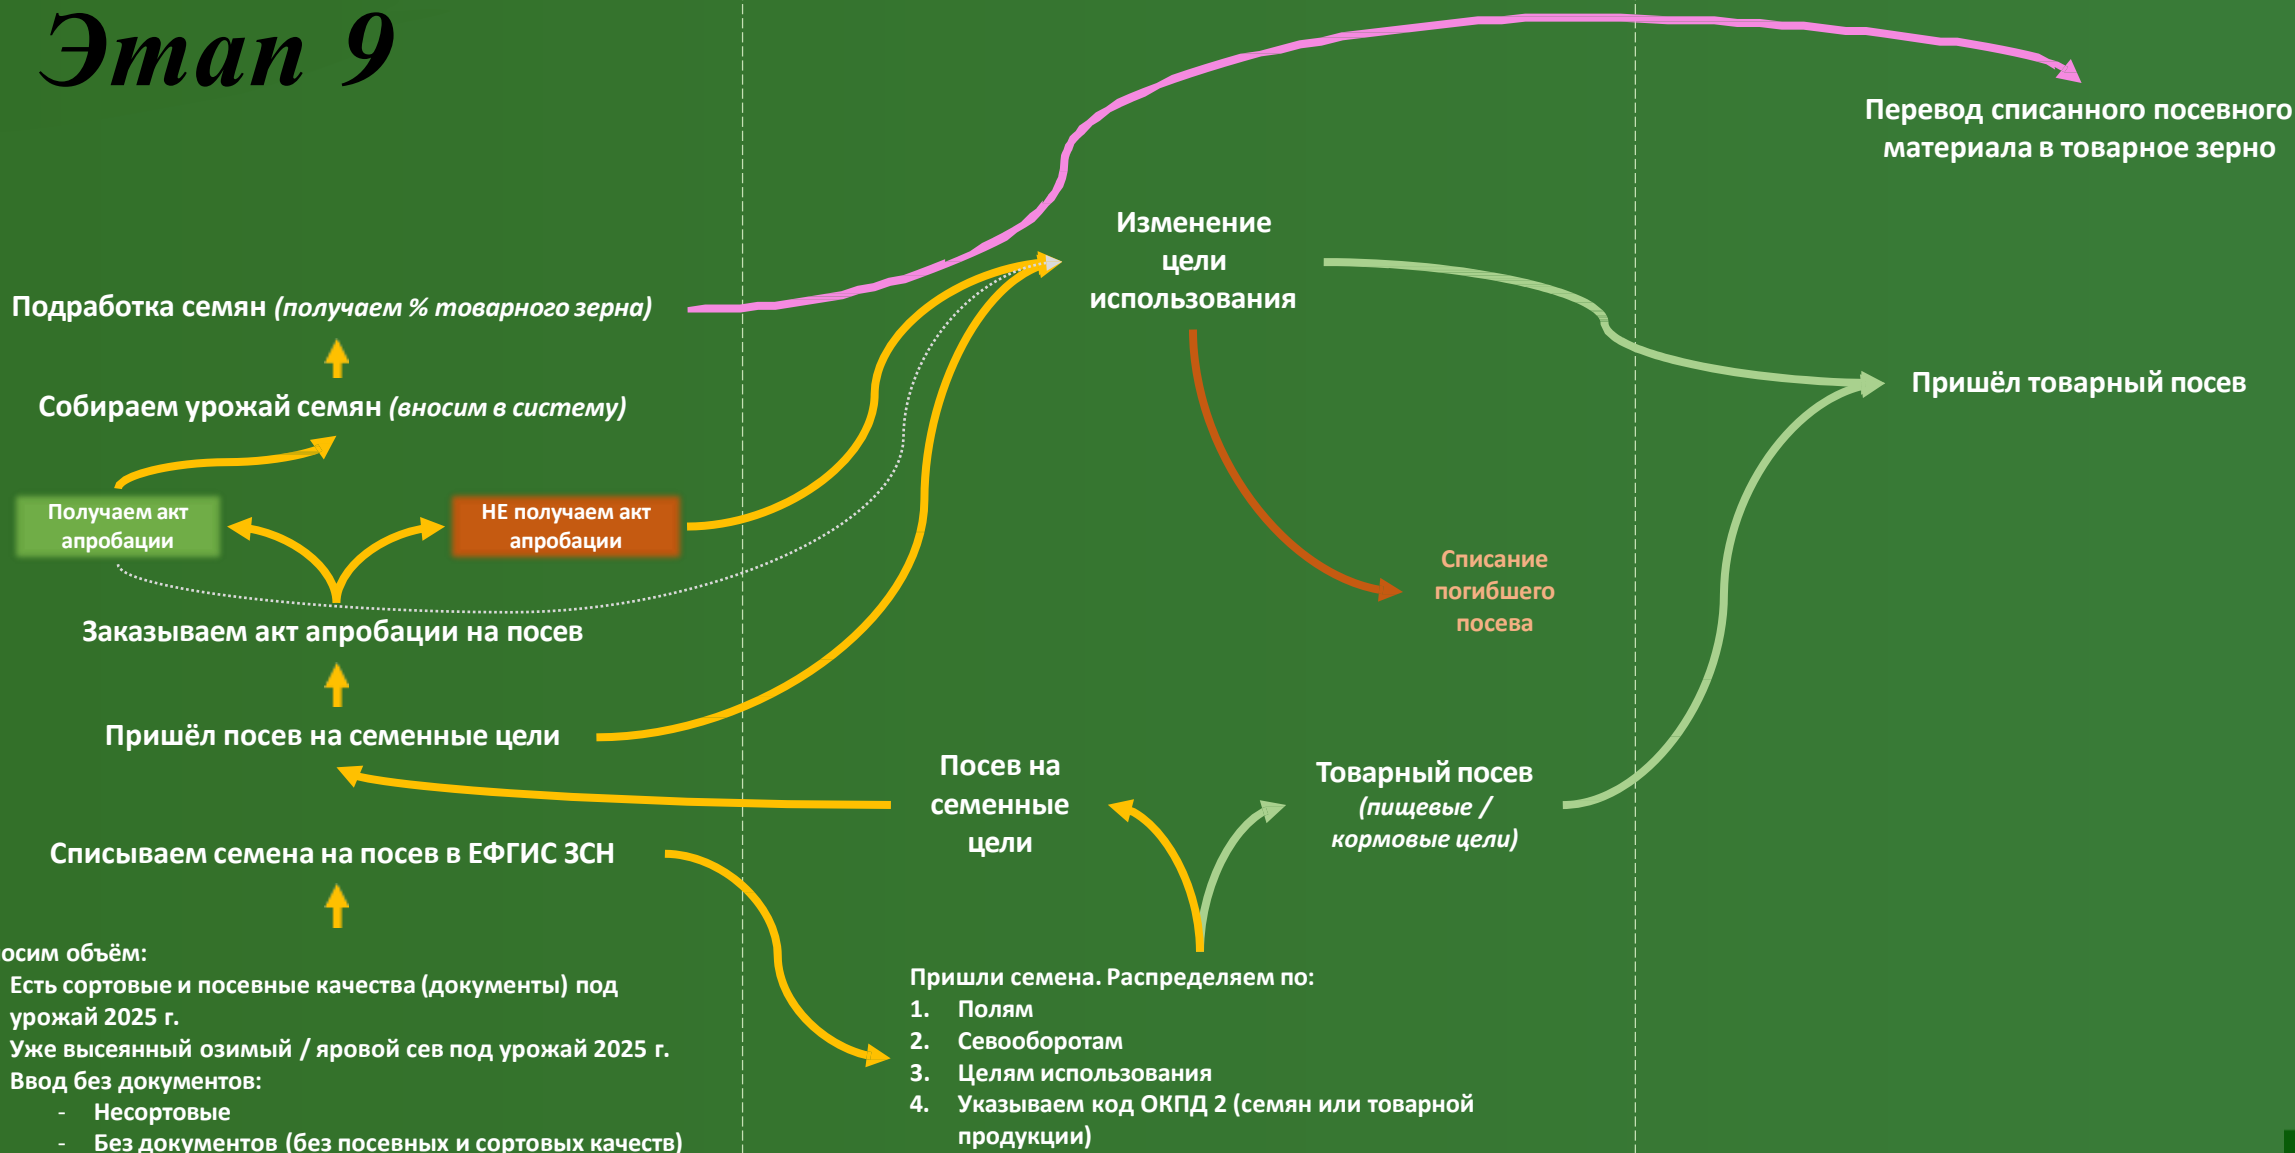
Этап 9

Перевод списанного посевного материала в товарное зерно

Подработка семян (получаем % товарного зерна)

Изменение цели использования

Собираем урожай семян (вносим в систему)

Пришёл товарный посев

Получаем акт апробации

НЕ получаем акт апробации

Списание погибшего посева

Заказываем акт апробации на посев

Пришёл посев на семенные цели

Посев на семенные цели

Товарный посев (пищевые / кормовые цели)

Списываем семена на посев в ЕФГИС ЗСН

осим объём:
Есть сортовые и посевные качества (документы) под урожай 2025 г.
Уже высеянный озимый / яровой сев под урожай 2025 г.
Ввод без документов:
- Несортовые
- Без документов (без посевных и сортовых качеств)

Пришли семена. Распределяем по:
1. Полям
2. Севооборотам
3. Целям использования
4. Указываем код ОКПД 2 (семян или товарной продукции)